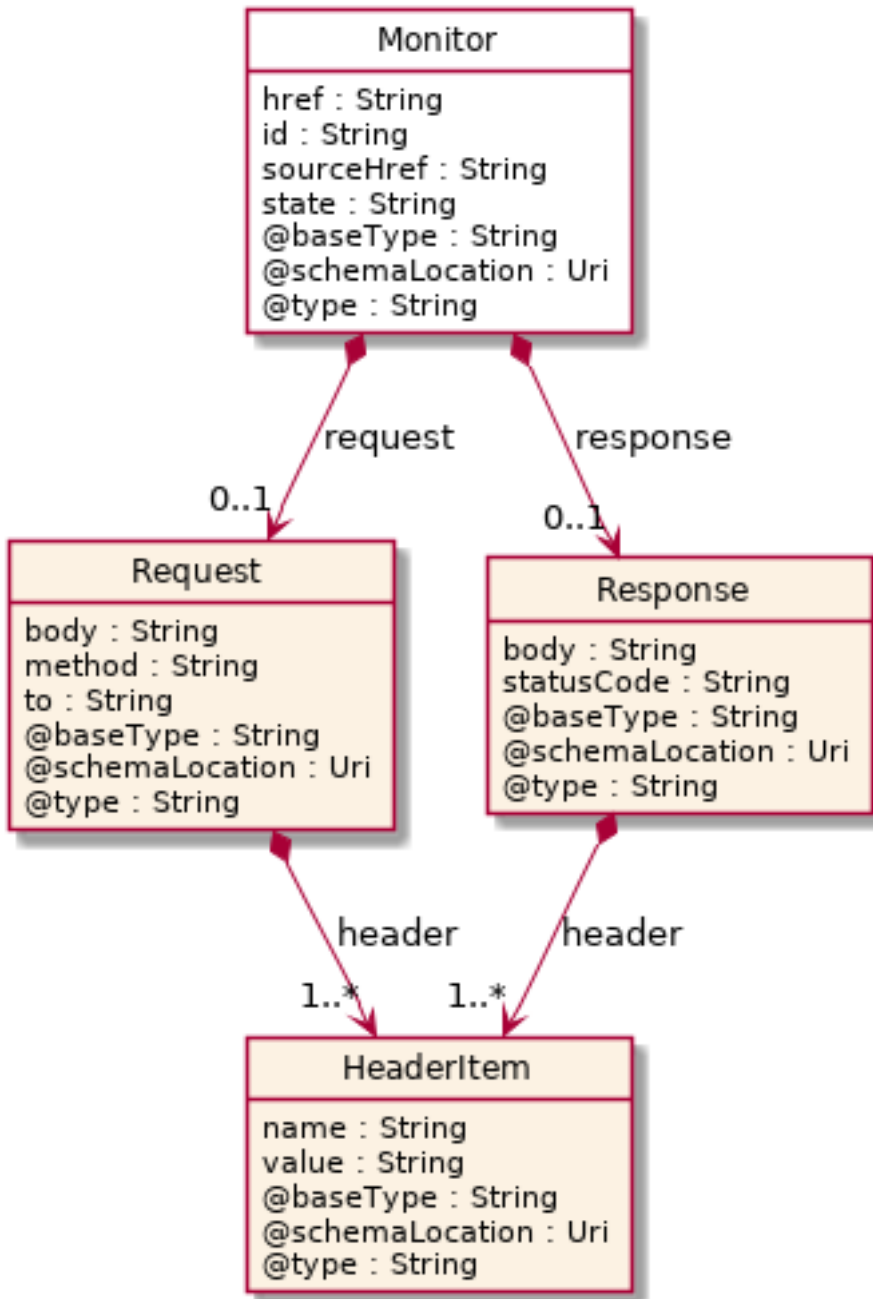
Monitor

href : String
id : String
sourceHref : String
state : String
@baseType : String
@schemaLocation : Uri
@type : String

request

response

0..1

0..1

Request

body : String
method : String
to : String
@baseType : String
@schemaLocation : Uri
@type : String

Response

body : String
statusCode : String
@baseType : String
@schemaLocation : Uri
@type : String

header

header

1..*

1..*

HeaderItem

name : String
value : String
@baseType : String
@schemaLocation : Uri
@type : String